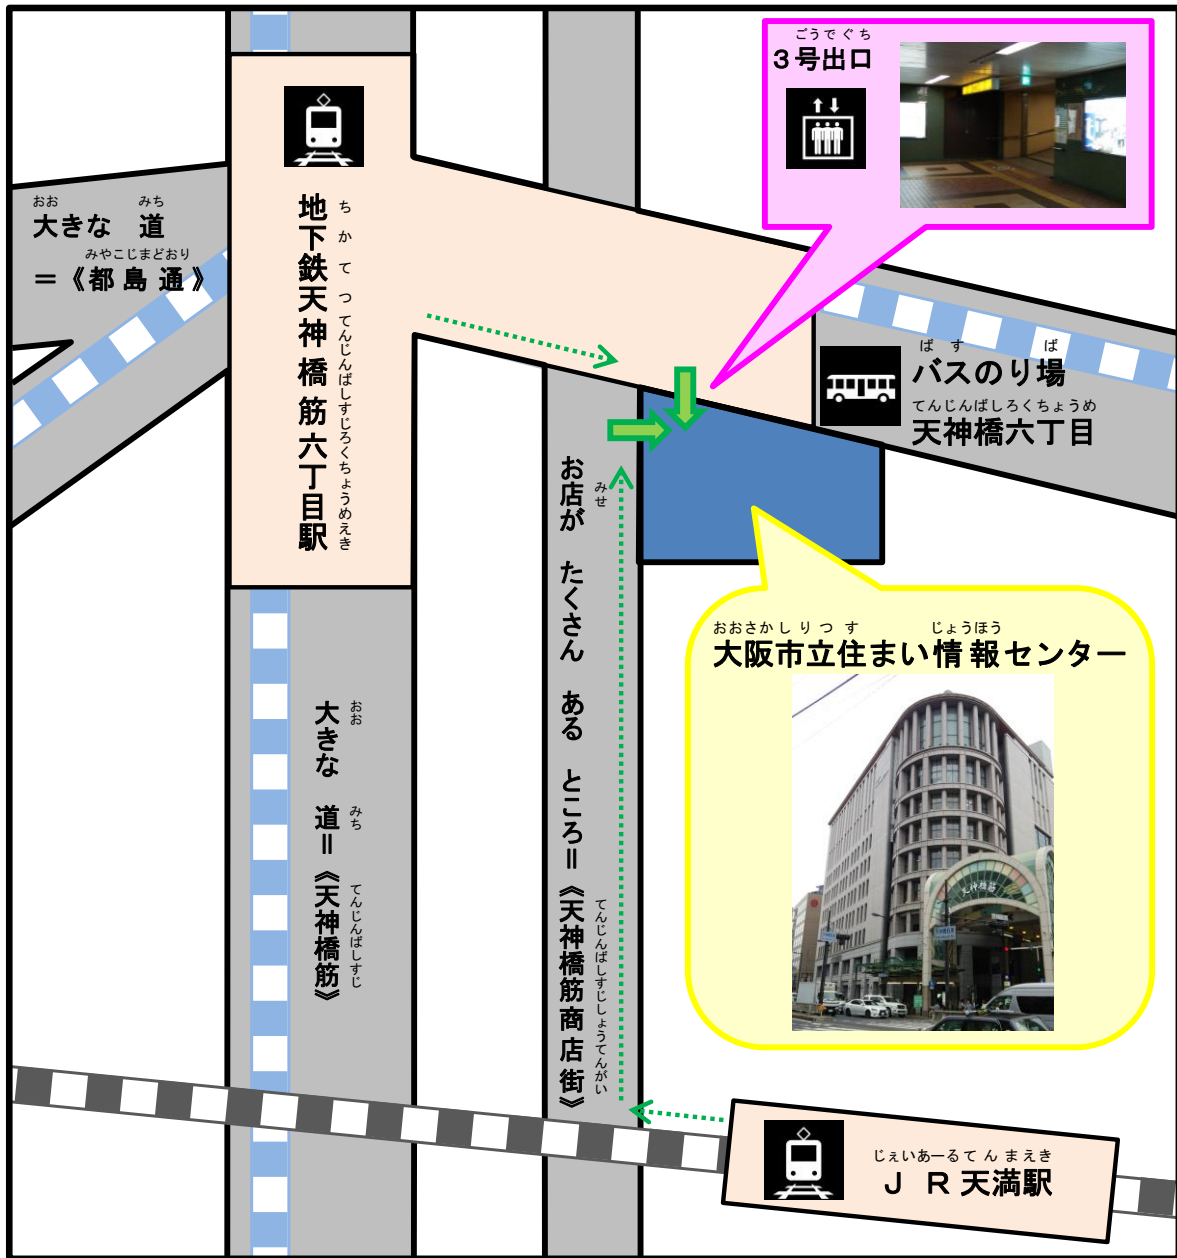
ごうでぐち
3号出口

おお みち
大きな 道
みやこじまどおり
＝《都島通》

ちかてつてんじんばしすじろくちょうめえき
地下鉄天神橋筋六丁目駅

ば す ば
バスのり場
てんじんばしろくちょうめ
天神橋六丁目

みせ
お店が たくさん ある ところ＝《天神橋筋商店街》
てんじんばしすじしょうてんがい

おおさかしりつす じょうほう
大阪市立住まい情報センター

おお
大きな
みち
道＝《天神橋筋》
てんじんばしすじ

じぇいあーるてんまえき
ＪＲ天満駅